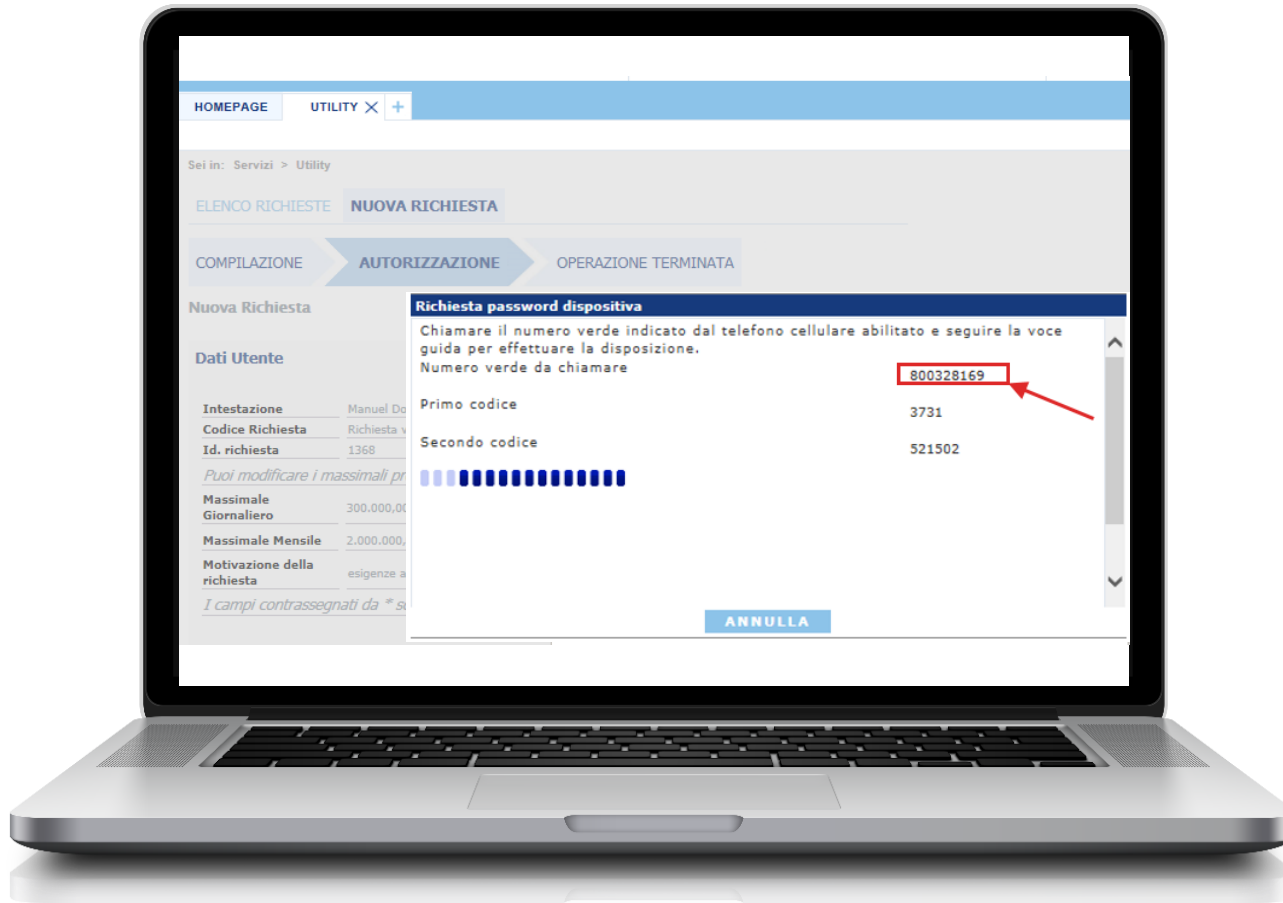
HOMEPAGE UTILITY

Sei in: Servizi > Utility

ELENCO RICHIESTE NUOVA RICHIESTA

COMPILAZIONE AUTORIZZAZIONE OPERAZIONE TERMINATA

Nuova Richiesta

Dati Utente

| Intestazione | Manuel Do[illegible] |
|---|---|
| Codice Richiesta | Richiesta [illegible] |
| Id. richiesta | 1368 |

Puoi modificare i massimali pr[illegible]

| Massimale Giornaliero | 300.000,0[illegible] |
|---|---|
| Massimale Mensile | 2.000.000,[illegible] |
| Motivazione della richiesta | esigenze a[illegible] |

I campi contrassegnati da * s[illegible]

Richiesta password dispositiva

Chiamare il numero verde indicato dal telefono cellulare abilitato e seguire la voce guida per effettuare la disposizione.

Numero verde da chiamare 800328169

Primo codice 3731

Secondo codice 521502

ANNULLA